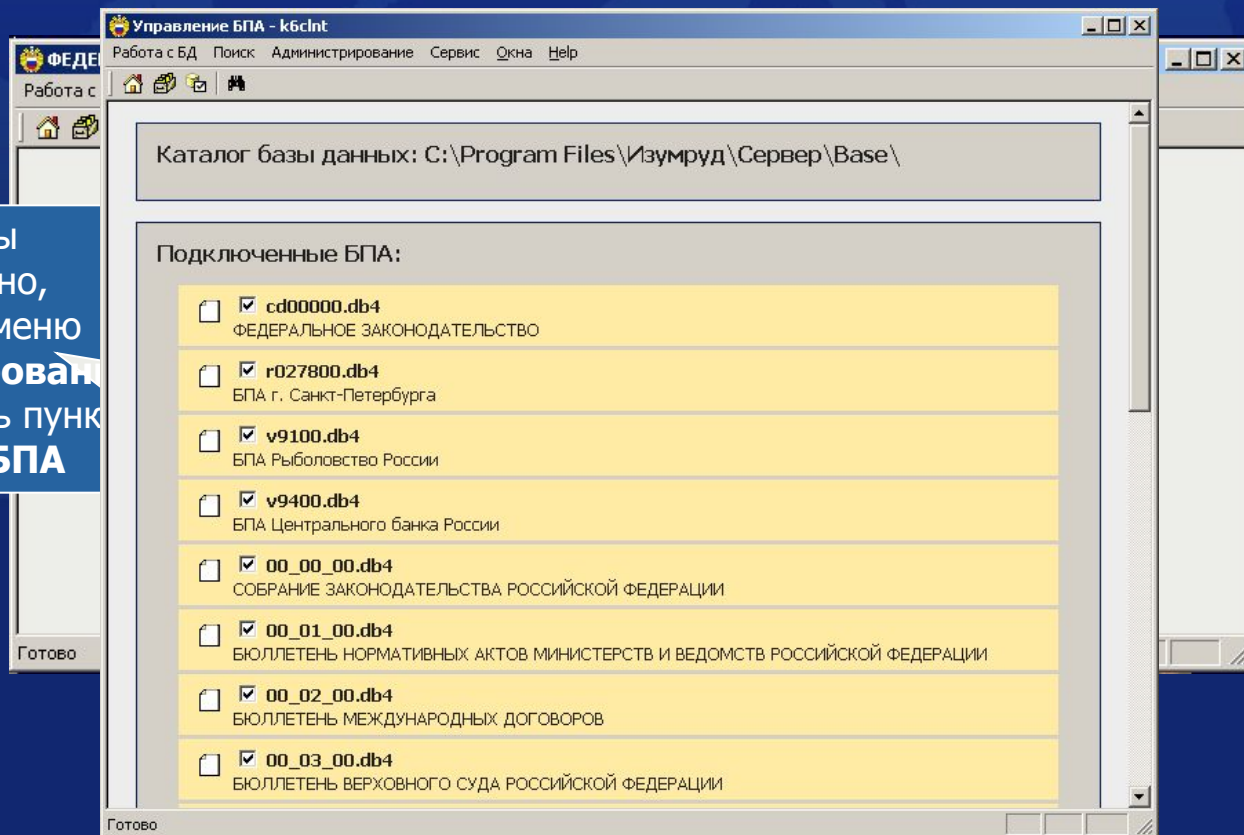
ФЕДЕ
Работа с
Готово

ы
но,
меню
ован
ь пунк
БПА

Управление БПА - k6clnt
Работа с БД Поиск Администрирование Сервис Окна Help

Каталог базы данных: C:\Program Files\Изумруд\Сервер\Base\

Подключенные БПА:

☑ cd00000.db4
ФЕДЕРАЛЬНОЕ ЗАКОНОДАТЕЛЬСТВО

☑ r027800.db4
БПА г. Санкт-Петербурга

☑ v9100.db4
БПА Рыболовство России

☑ v9400.db4
БПА Центрального банка России

☑ 00_00_00.db4
СОБРАНИЕ ЗАКОНОДАТЕЛЬСТВА РОССИЙСКОЙ ФЕДЕРАЦИИ

☑ 00_01_00.db4
БЮЛЛЕТЕНЬ НОРМАТИВНЫХ АКТОВ МИНИСТЕРСТВ И ВЕДОМСТВ РОССИЙСКОЙ ФЕДЕРАЦИИ

☑ 00_02_00.db4
БЮЛЛЕТЕНЬ МЕЖДУНАРОДНЫХ ДОГОВОРОВ

☑ 00_03_00.db4
БЮЛЛЕТЕНЬ ВЕРХОВНОГО СУДА РОССИЙСКОЙ ФЕДЕРАЦИИ

Готово